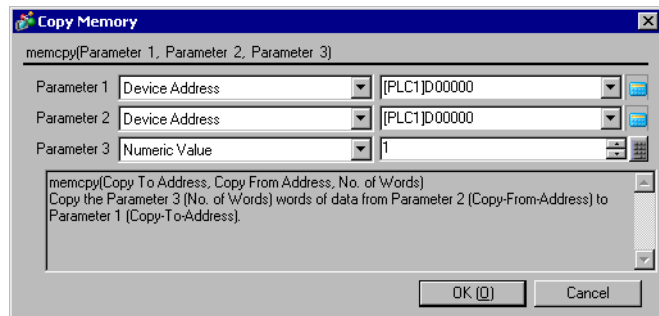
Copy Memory

memcpy(Parameter 1, Parameter 2, Parameter 3)

Parameter 1 Device Address [PLC1]D00000

Parameter 2 Device Address [PLC1]D00000

Parameter 3 Numeric Value 1

memcpy(Copy To Address, Copy From Address, No. of Words)
Copy the Parameter 3 (No. of Words) words of data from Parameter 2 (Copy-From-Address) to Parameter 1 (Copy-To-Address).

OK (O) Cancel